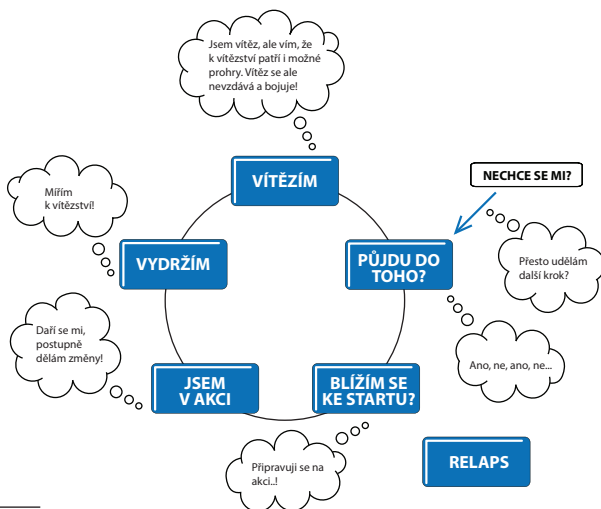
Jsem vítěz, ale vím, že k vítězství patří i možné prohry. Vítěz se ale nevzdává a bojuje!

VÍTĚZÍM

NECHCE SE MI?

Mířím k vítězství!

VYDRŽÍM

PŮJDU DO TOHO?

Přesto udělám další krok?

Daří se mi, postupně dělám změny!

Ano, ne, ano, ne...

JSEM V AKCI

BLÍŽÍM SE KE STARTU?

Připravuji se na akci..!

RELAPS